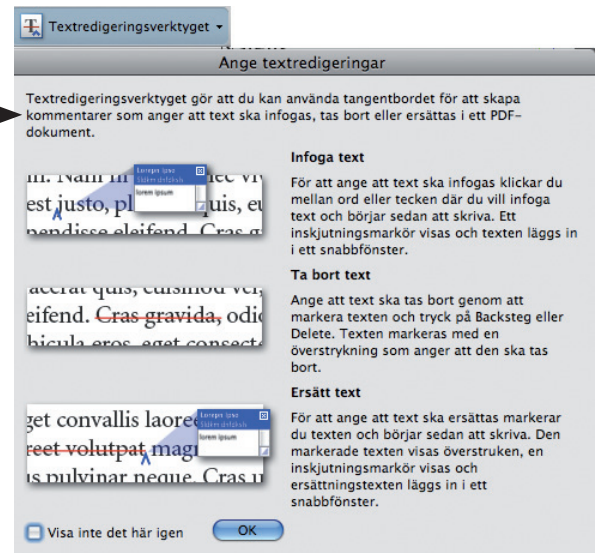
Textredigeringsverktyget

Ange textredigeringar

Textredigeringsverktyget gör att du kan använda tangentbordet för att skapa kommentarer som anger att text ska infogas, tas bort eller ersättas i ett PDF-dokument.

Infoga text

För att ange att text ska infogas klickar du mellan ord eller tecken där du vill infoga text och börjar sedan att skriva. Ett inskjutningsmarkör visas och texten läggs in i ett snabbfönster.

Ta bort text

Ange att text ska tas bort genom att markera texten och tryck på Backsteg eller Delete. Texten markeras med en överstrykning som anger att den ska tas bort.

Ersätt text

För att ange att text ska ersättas markerar du texten och börjar sedan att skriva. Den markerade texten visas överstruken, en inskjutningsmarkör visas och ersättningstexten läggs in i ett snabbfönster.

m. Nam m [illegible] vill
et justo, pl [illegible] quis, eu
pendisse eleifend. Cras g
Lorem ipsu
lorem ipsum

accrat quis, euismod vel,
eifend. Cras gravida, odio
hicula eros, eget consecte

get convallis laore
reet volutpat mag
is pulvinar neque. Cras u
Lorem ipsu
lorem ipsum

Visa inte det här igen

OK